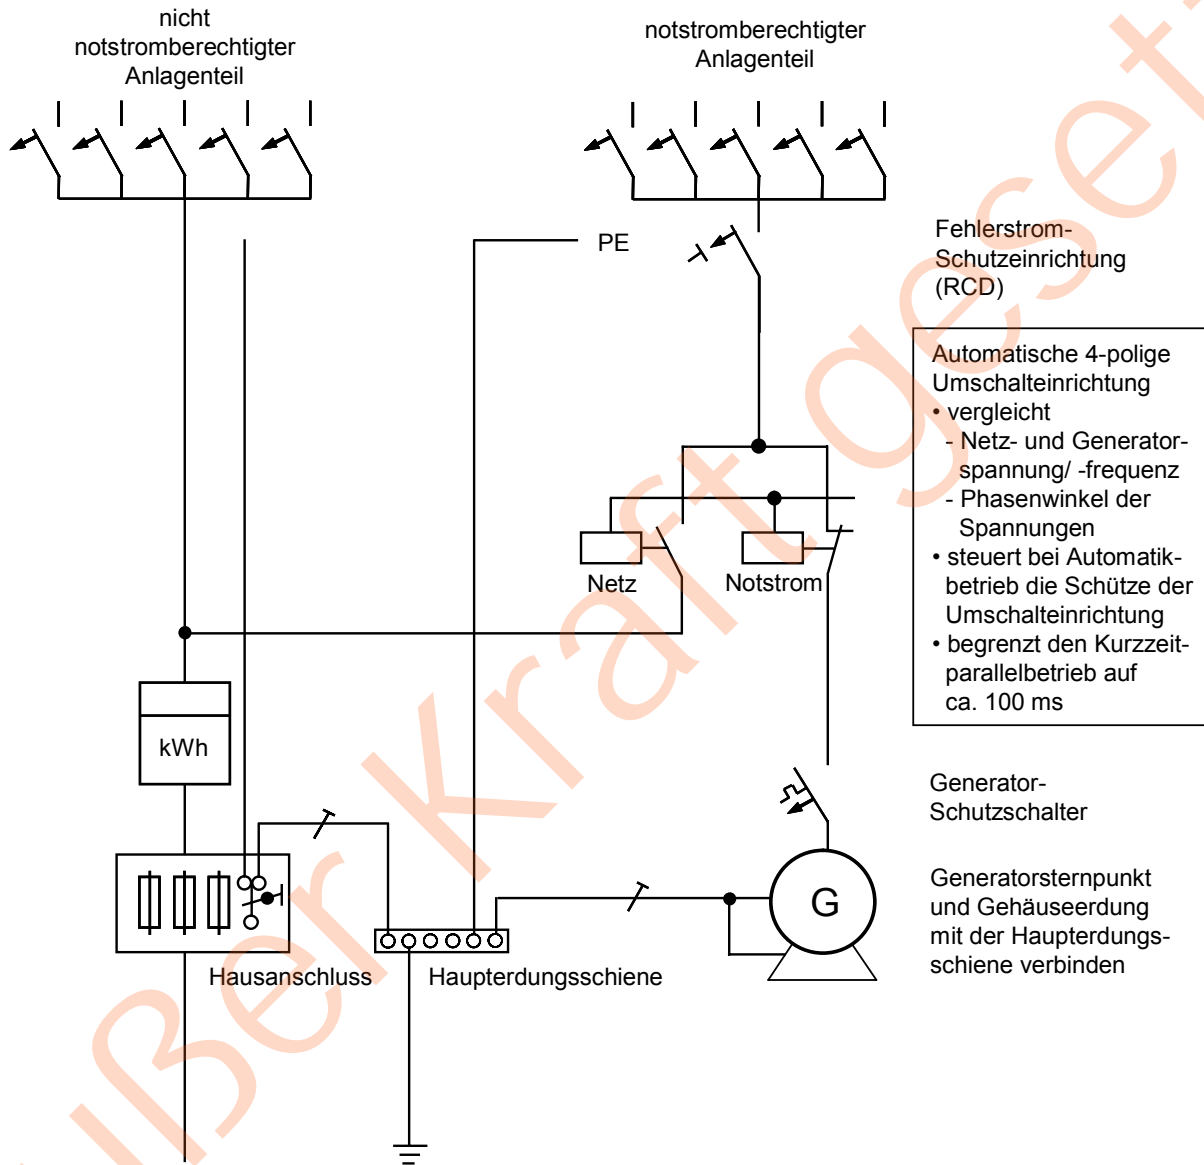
nicht notstromberechtigter Anlagenteil

notstromberechtigter Anlagenteil

PE

Fehlerstrom-Schutzeinrichtung (RCD)

Automatische 4-polige Umschalteinrichtung
• vergleicht
- Netz- und Generatorspannung/ -frequenz
- Phasenwinkel der Spannungen
• steuert bei Automatikbetrieb die Schütze der Umschalteinrichtung
• begrenzt den Kurzzeitparallelbetrieb auf ca. 100 ms

Netz

Notstrom

kWh

Generator-Schutzschalter

G

Generatorsternpunkt und Gehäuseerdung mit der Haupterdungsschiene verbinden

Hausanschluss

Haupterdungsschiene

ßer Kraftgeset